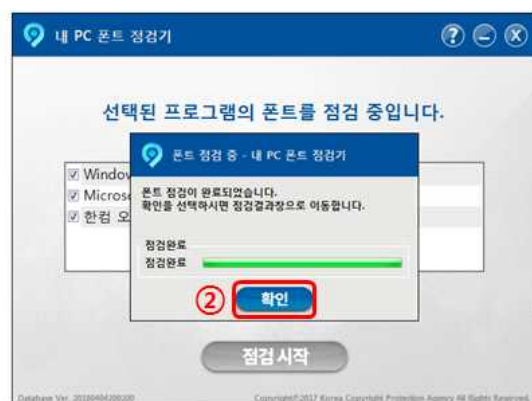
내 PC 폰트 점검기

선택된 프로그램의 폰트를 점검 중입니다.

Window
Micros
한컴 오

폰트 점검 중 - 내 PC 폰트 점검기

폰트 점검이 완료되었습니다.
확인을 선택하시면 점검결과창으로 이동합니다.

점검완료
점검완료

②

확인

점검 시작

Database Ver. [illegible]

Copyright©2017 Korea Copyright Protection Agency All Rights Reserved